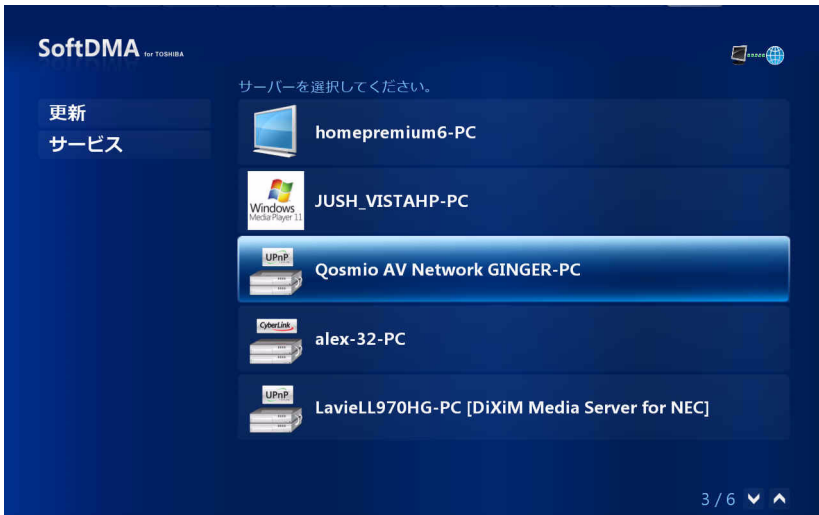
SoftDMA for TOSHIBA

サーバーを選択してください。

更新
サービス

homepremium6-PC

Windows Media Player 11
JUSH_VISTAHP-PC

UPnP
Qosmio AV Network GINGER-PC

CyberLink
alex-32-PC

UPnP
LavieLL970HG-PC [DiXiM Media Server for NEC]

3 / 6